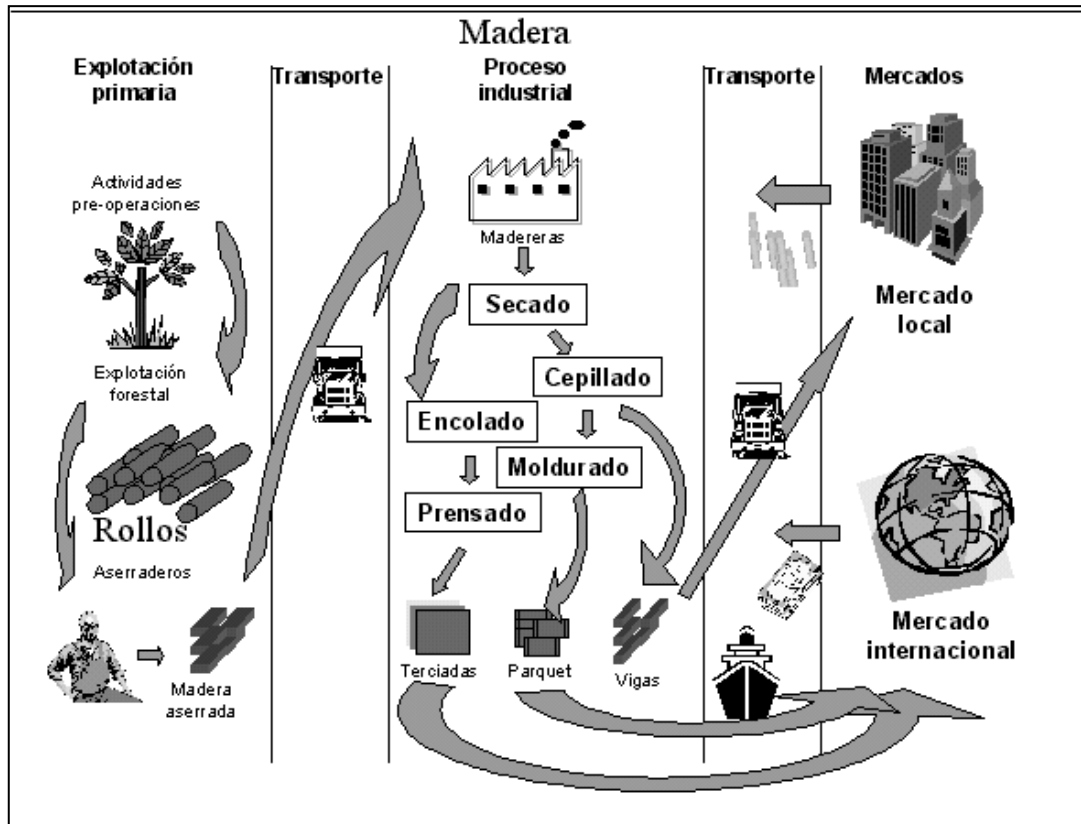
Madera

Explotación primaria

Transporte

Proceso industrial

Transporte

Mercados

Actividades pre-operaciones

Explotación forestal

Rollos

Aserraderos

Madera aserrada

Madereras

Secado

Cepillado

Encolado

Moldurado

Prensado

Terciadas

Parquet

Vigas

Mercado local

Mercado internacional